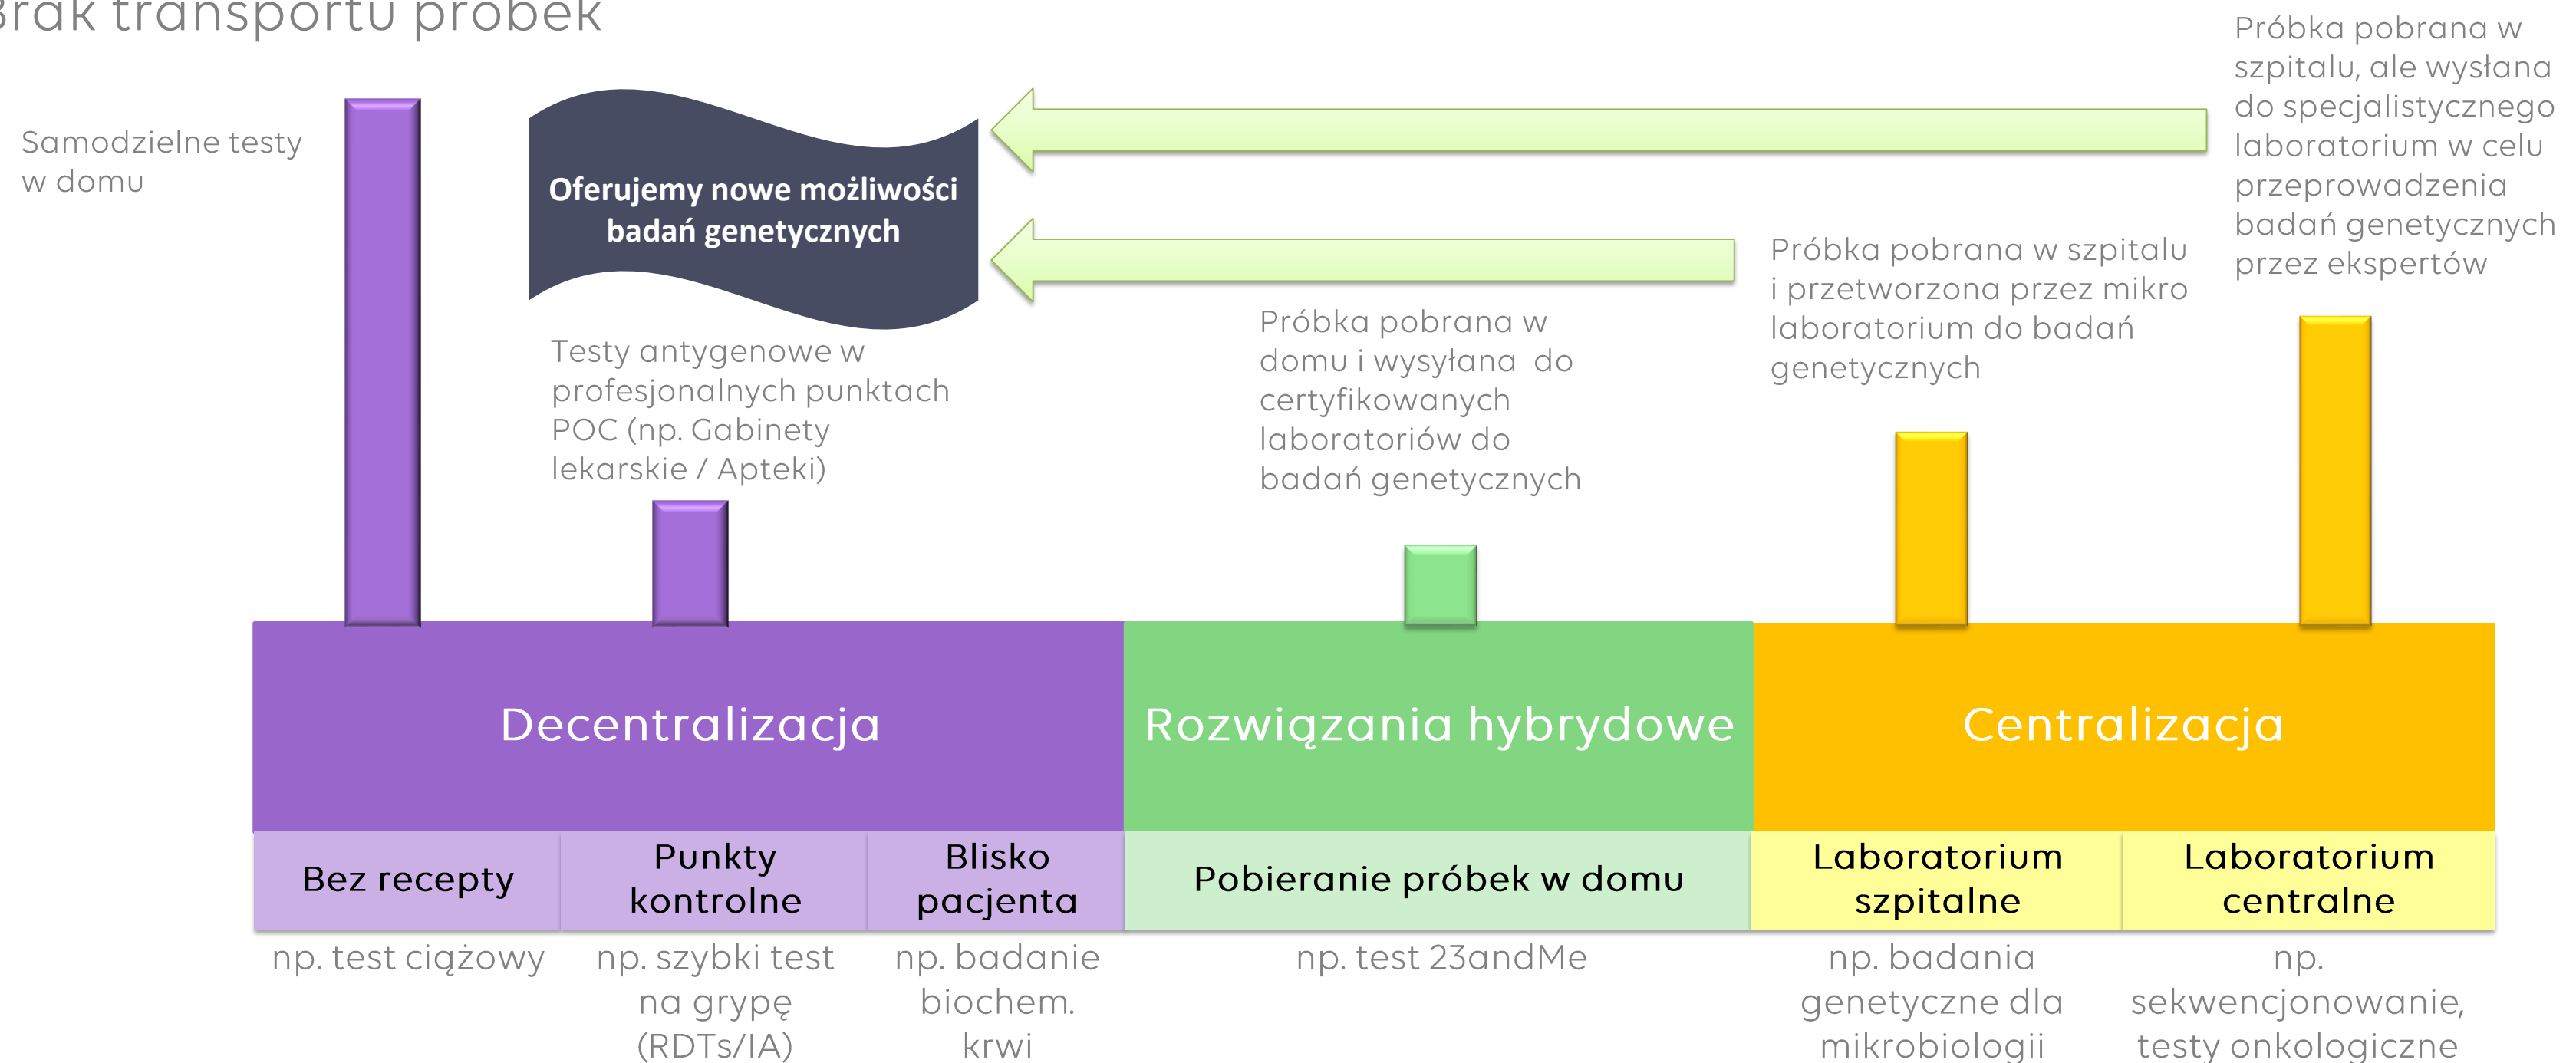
Brak transportu próbek

Samodzielne testy w domu

Oferujemy nowe możliwości badań genetycznych

Próbka pobrana w szpitalu, ale wysłana do specjalistycznego laboratorium w celu przeprowadzenia badań genetycznych przez ekspertów

Próbka pobrana w szpitalu i przetworzona przez mikro laboratorium do badań genetycznych

Testy antygenowe w profesjonalnych punktach POC (np. Gabinety lekarskie / Apteki)

Próbka pobrana w domu i wysyłana do certyfikowanych laboratoriów do badań genetycznych

Decentralizacja

Rozwiązania hybrydowe

Centralizacja

| Bez recepty | Punkty kontrolne | Blisko pacjenta | Pobieranie próbek w domu | Laboratorium szpitalne | Laboratorium centralne |
|---|---|---|---|---|---|
| np. test ciążowy | np. szybki test na grypę (RDTs/IA) | np. badanie biochem. krwi | np. test 23andMe | np. badania genetyczne dla mikrobiologii | np. sekwencjonowanie, testy onkologiczne |